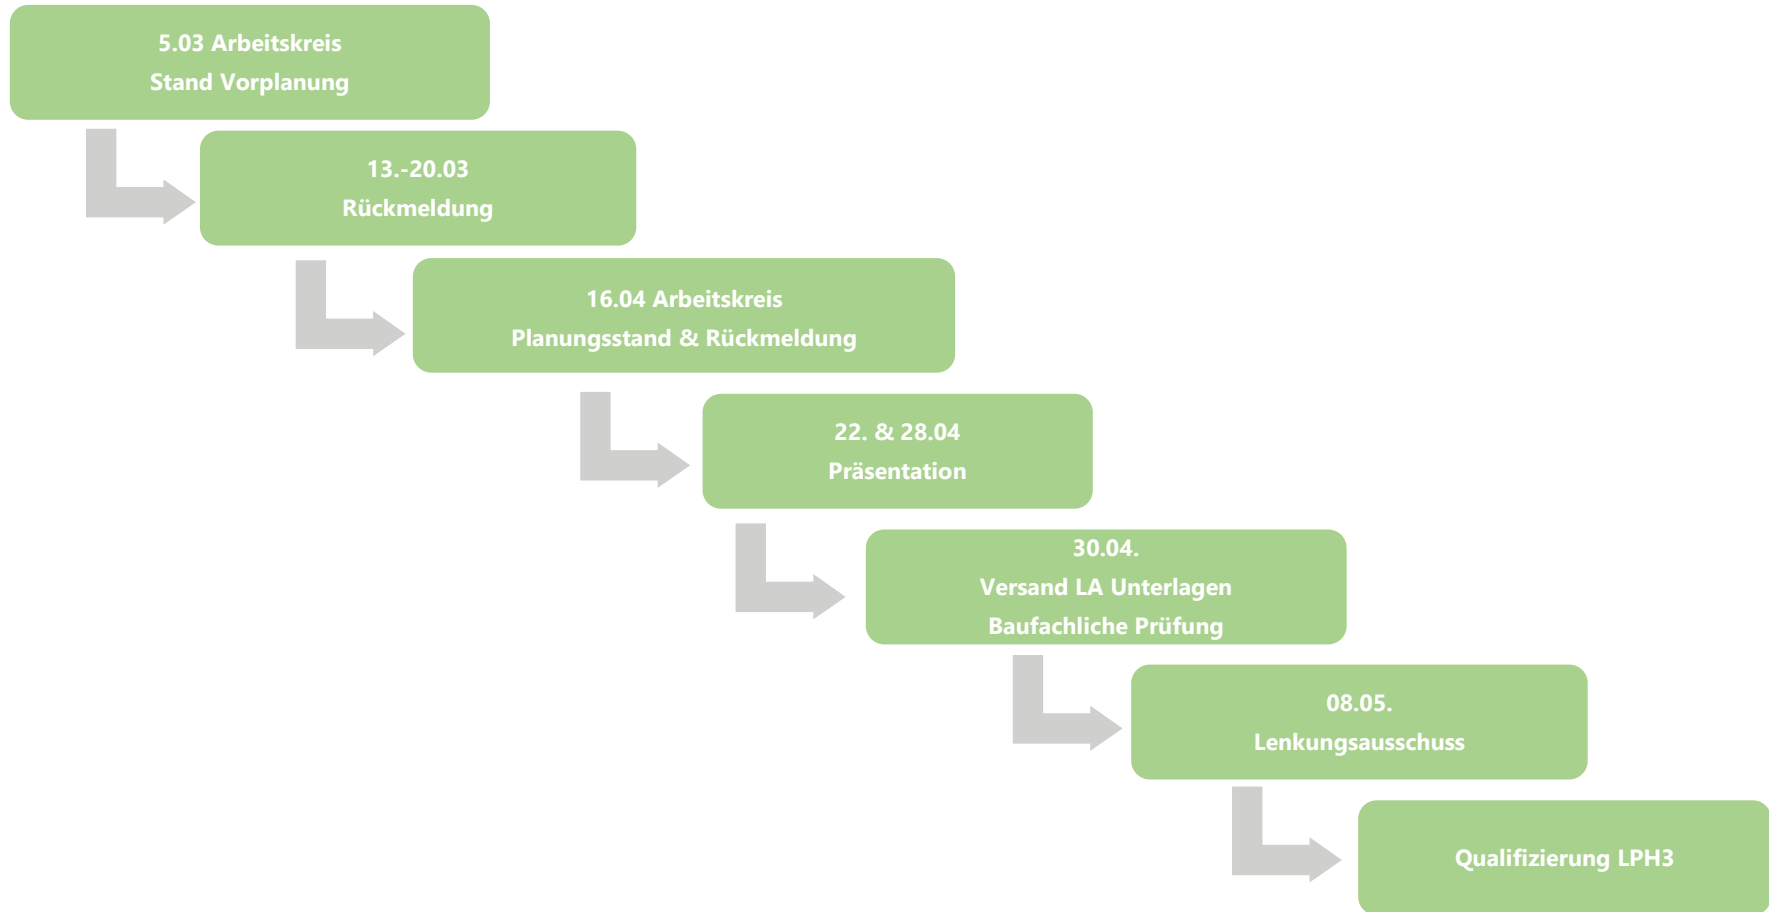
5.03 Arbeitskreis
Stand Vorplanung

13.-20.03
Rückmeldung

16.04 Arbeitskreis
Planungsstand & Rückmeldung

22. & 28.04
Präsentation

30.04.
Versand LA Unterlagen
Baufachliche Prüfung

08.05.
Lenkungsausschuss

Qualifizierung LPH3